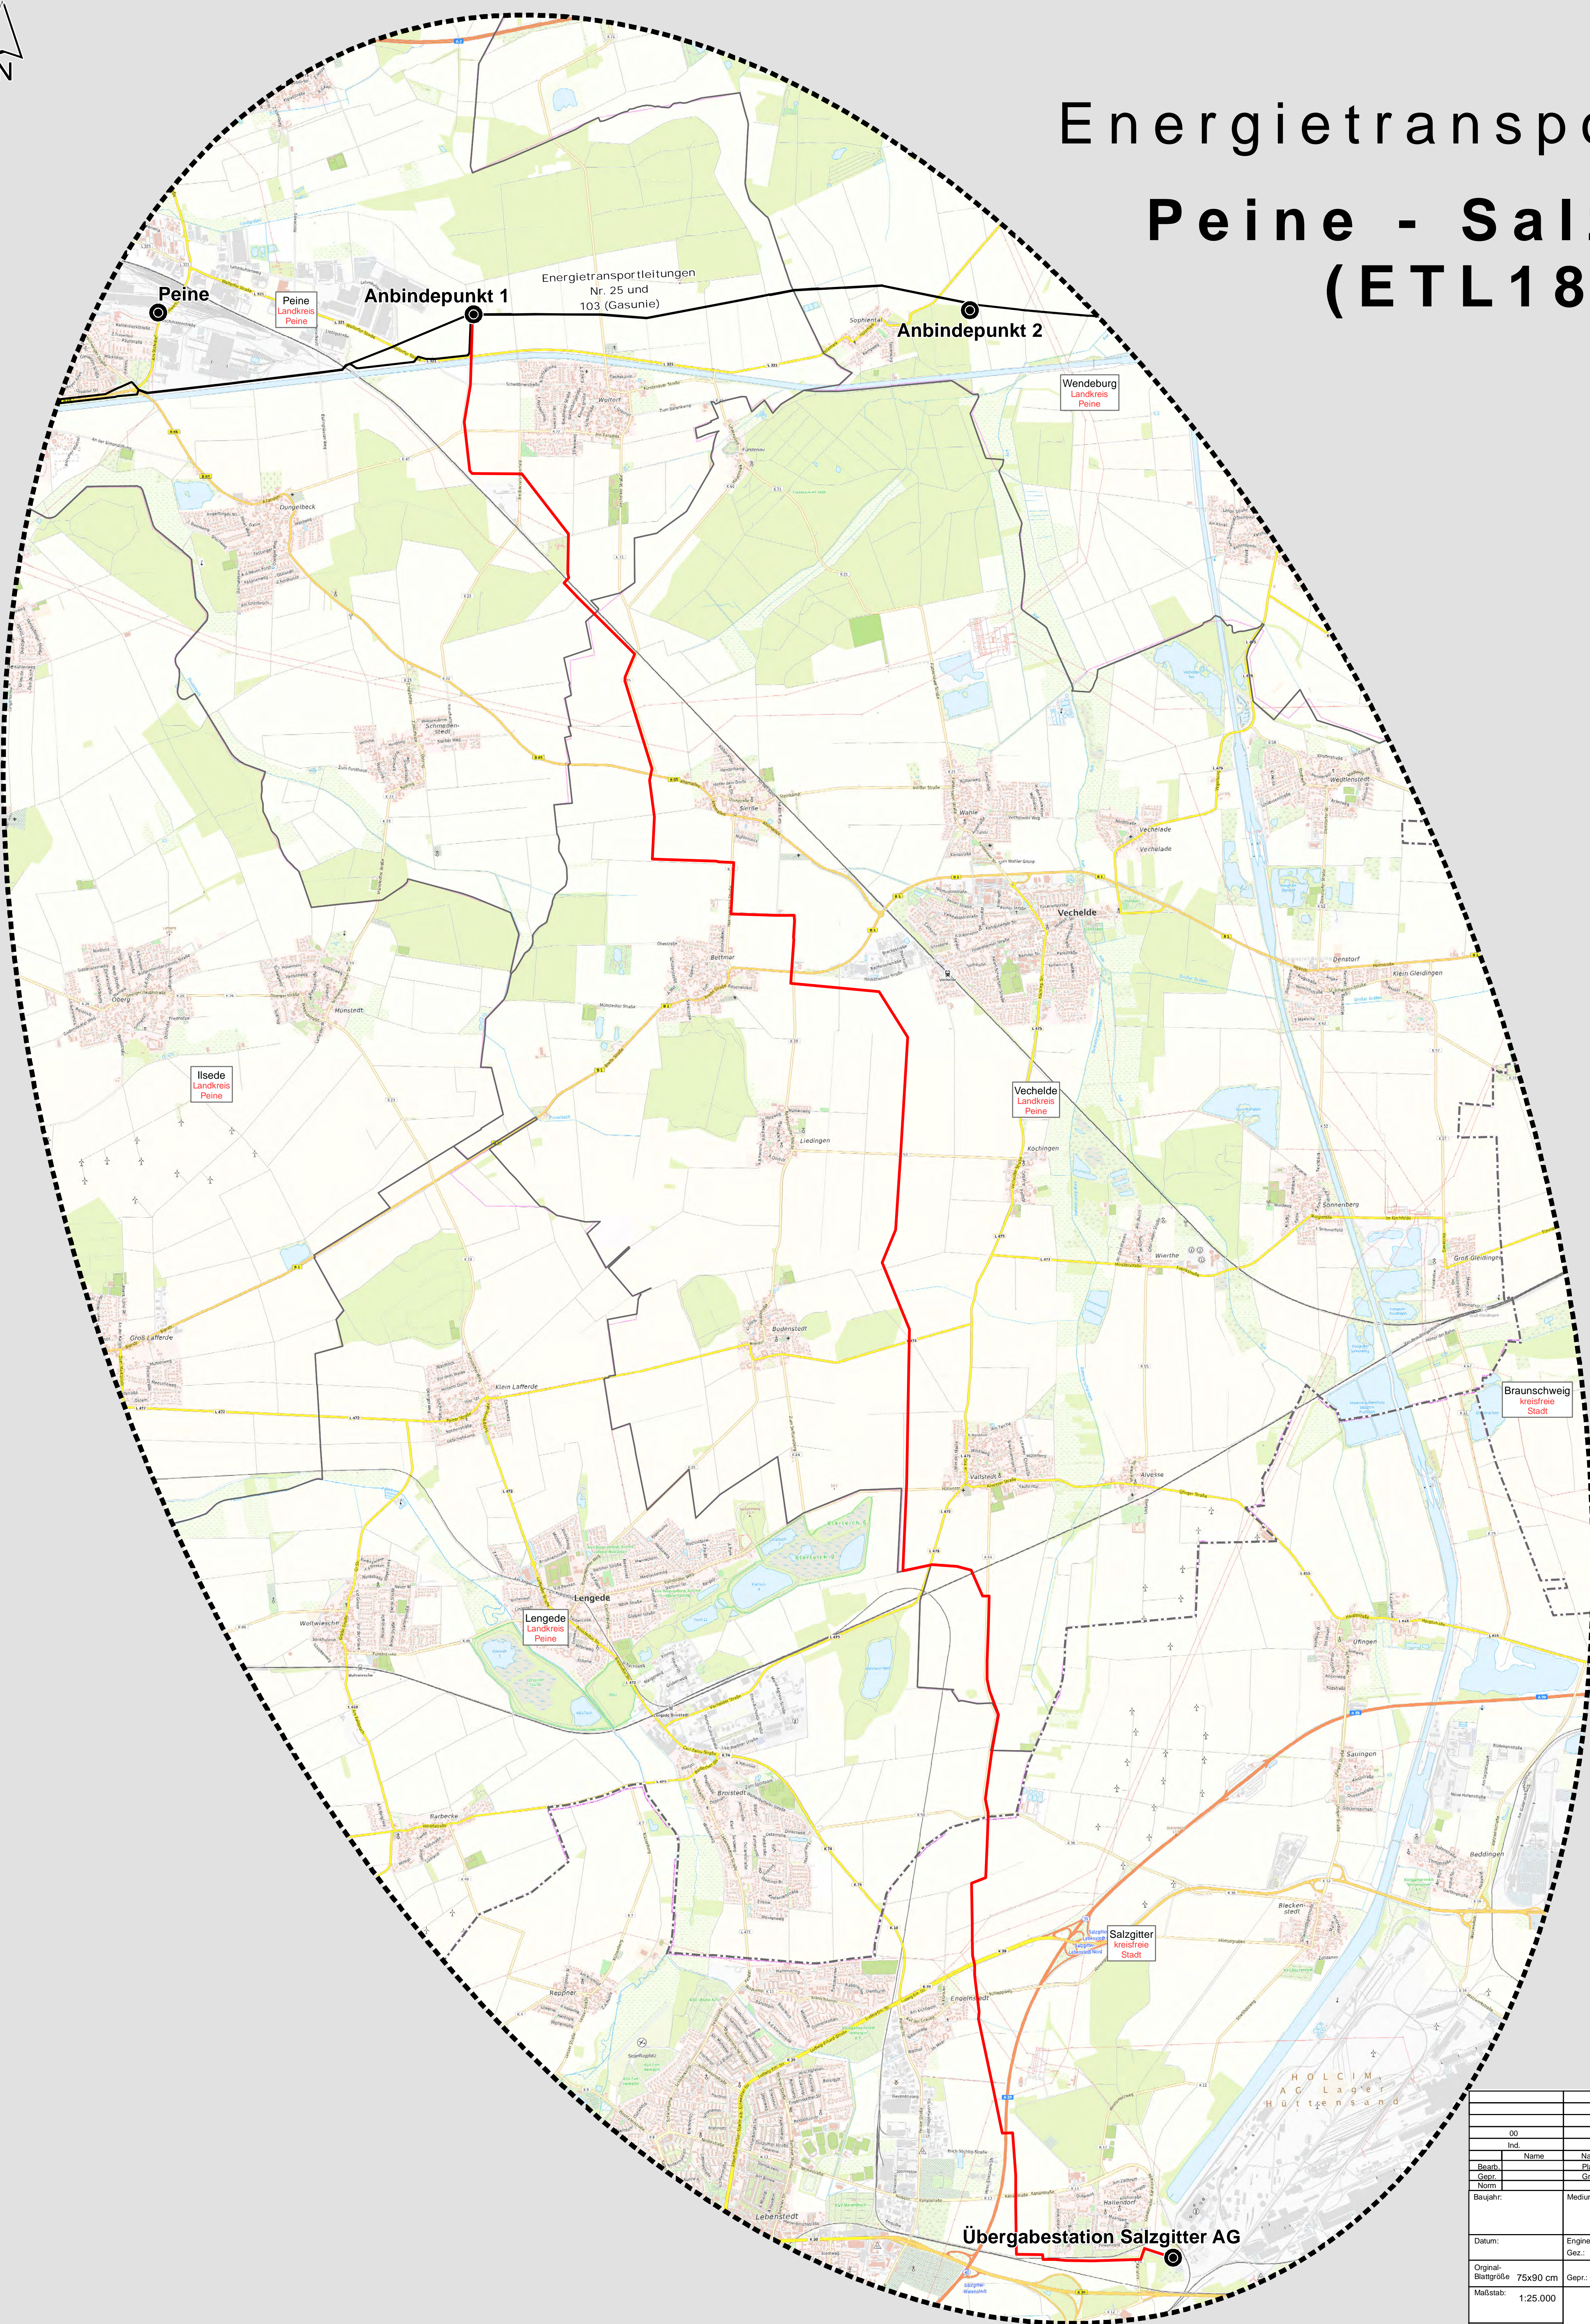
Energietranspo

Peine - Sal

(ETL18

Energietransportleitungen Nr. 25 und 103 (Gasunie)

Peine

Peine Landkreis Peine

Anbindepunkt 1

Anbindepunkt 2

Wendeburg Landkreis Peine

Dungelbeck

Wolltorf

Sophiental

Schmedenstedt

Sierße

Wahle

Vechelade

Vechelde

Denstorf

Klein Gleidingen

Bettmar

Oberg

Münstedt

Ilsede Landkreis Peine

Vechelde Landkreis Peine

Liedingen

Köchingen

Sonnenberg

Wierthe

Groß Gleidingen

Groß Lafferde

Bodenstedt

Klein Lafferde

Braunschweig kreisfreie Stadt

Vallstedt

Alvesse

Lengede

Lengede Landkreis Peine

Woltwiesche

Üfingen

Broistedt

Sauingen

Barbecke

Beddingen

Bleckenstedt

Salzgitter kreisfreie Stadt

Engelnstedt

Reppner

HOLCIM AG Lager Hüttensand

Lebenstedt

Übergabestation Salzgitter AG

00
Ind.
Name
Bearb.
Gepr.
Norm
Baujahr:
Datum:
Orginal-Blattgröße 75x90 cm
Maßstab: 1:25.000
Mediu
Engin
Gez.:
Gepr.: